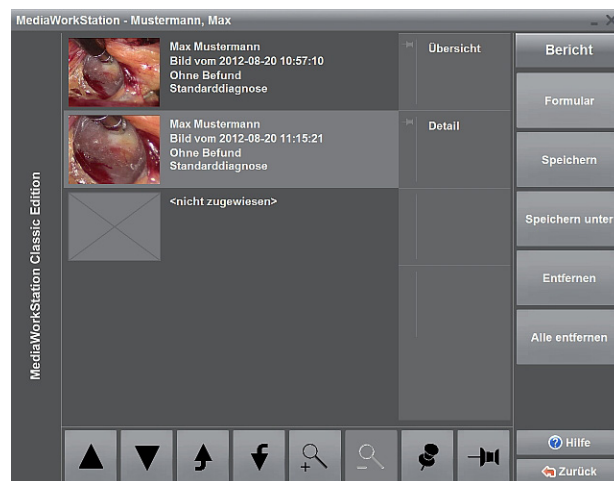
MediaWorkStation - Mustermann, Max

MediaWorkStation Classic Edition

Max Mustermann
Bild vom 2012-08-20 10:57:10
Ohne Befund
Standarddiagnose

Übersicht

Max Mustermann
Bild vom 2012-08-20 11:15:21
Ohne Befund
Standarddiagnose

Detail

<nicht zugewiesen>

Bericht

Formular

Speichern

Speichern unter

Entfernen

Alle entfernen

Hilfe

Zurück